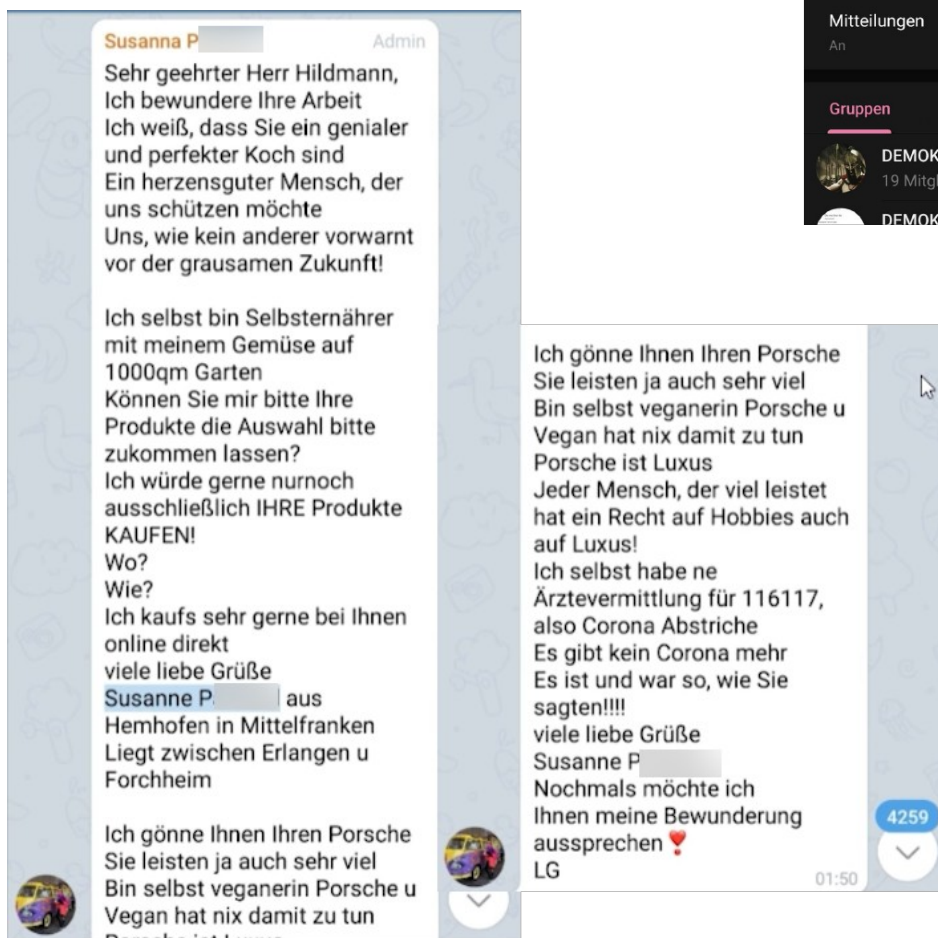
Susanna P
Admin

Sehr geehrter Herr Hildmann,
Ich bewundere Ihre Arbeit
Ich weiß, dass Sie ein genialer und perfekter Koch sind
Ein herzensguter Mensch, der uns schützen möchte
Uns, wie kein anderer vorwarnt vor der grausamen Zukunft!

Ich selbst bin Selbsternährer mit meinem Gemüse auf 1000qm Garten
Können Sie mir bitte Ihre Produkte die Auswahl bitte zukommen lassen?
Ich würde gerne nurnoch ausschließlich IHRE Produkte KAUFEN!
Wo?
Wie?
Ich kaufs sehr gerne bei Ihnen online direkt
viele liebe Grüße
Susanne P aus Hemhofen in Mittelfranken
Liegt zwischen Erlangen u Forchheim

Ich gönne Ihnen Ihren Porsche
Sie leisten ja auch sehr viel
Bin selbst veganerin Porsche u Vegan hat nix damit zu tun
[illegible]

Mitteilungen
An

Gruppen
DEMOK
19 Mitgl
DEMOK

Ich gönne Ihnen Ihren Porsche
Sie leisten ja auch sehr viel
Bin selbst veganerin Porsche u Vegan hat nix damit zu tun
Porsche ist Luxus
Jeder Mensch, der viel leistet hat ein Recht auf Hobbies auch auf Luxus!
Ich selbst habe ne Ärztevermittlung für 116117, also Corona Abstriche
Es gibt kein Corona mehr
Es ist und war so, wie Sie sagten!!!!
viele liebe Grüße
Susanne P
Nochmals möchte ich Ihnen meine Bewunderung aussprechen ❣
LG
01:50

4259